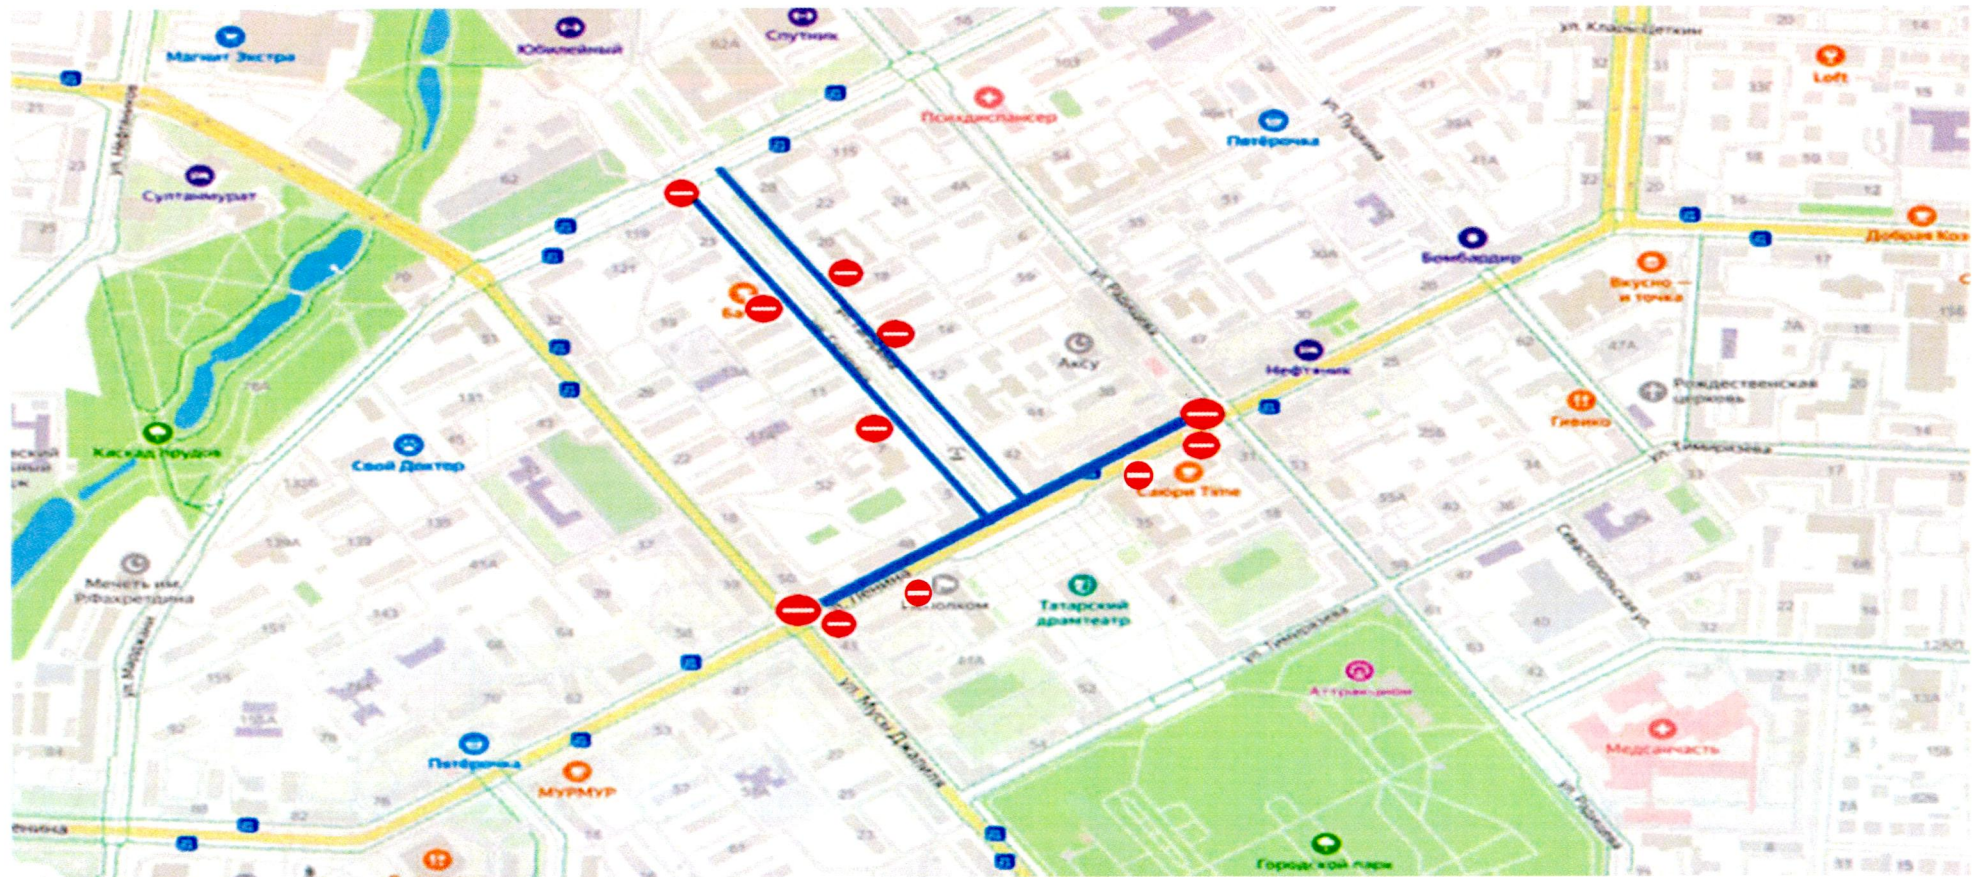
Магнит Экстра
Юбилейный
Спутник
ул. Клары Цеткин
Loft
Психдиспансер
Петёрочка
ул. Пушкина
ул. Нефтяников
Султанмурат
Бомбардир
Добрая Кол
Вкусно — и точка
Ба
АкСу
ул. Ризаева
Нефтяник
Рождественская церковь
Каскад прудов
Свой Доктор
Пивко
ул. Тимирязева
Сакура Time
Мечеть им. Р.Фахретдина
ул. Ленина
Исполком
Татарский драмтеатр
Севастопольская ул.
ул. Тимирязева
Аттракцион
ул. Мусы Джалиля
Медсанчасть
Петёрочка
МУРМУР
ул. Ризаева
Городской парк
Ленина